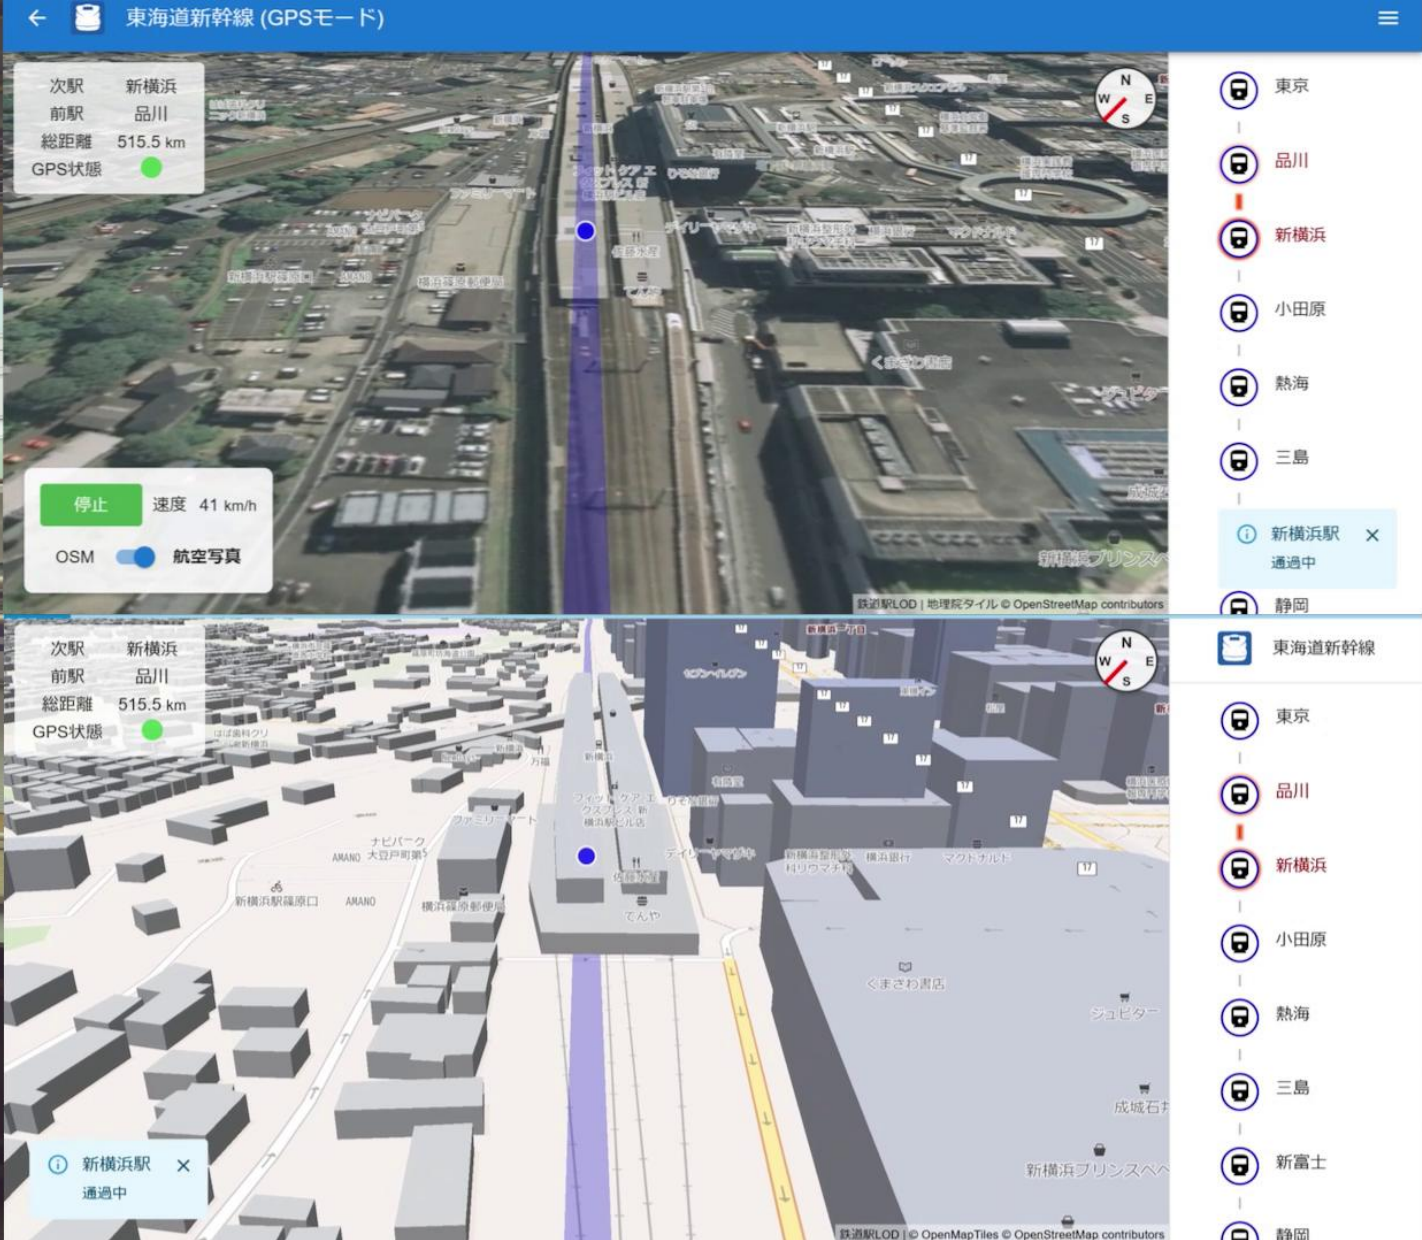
東海道新幹線 (GPSモード)

| 次駅 | 新横浜 |
|---|---|
| 前駅 | 品川 |
| 総距離 | 515.5 km |
| GPS状態 | |

N
W E
S

ファミリーマート
ナビパーク
新横浜駅篠原口
横浜篠原郵便局
デイリーヤマザキ
新横浜駅前
横浜銀行
マクドナルド
くまざわ書店
ジュピター
成城石
新横浜プリンスペ

停止 速度 41 km/h
OSM 航空写真

鉄道駅LOD | 地理院タイル © OpenStreetMap contributors

東京
品川
新横浜
小田原
熱海
三島
新横浜駅 通過中 ×
静岡

| 次駅 | 新横浜 |
|---|---|
| 前駅 | 品川 |
| 総距離 | 515.5 km |
| GPS状態 | |

N
W E
S

はば歯科クリ
ファミリーマート
ナビパーク
AMANO 大豆戸町第
新横浜駅篠原口
AMANO
横浜篠原郵便局
万福
フィットケアエクスプレス新横浜駅ビル店
佐藤水産
てんや
セブン-イレブン
ひのき
デイリーヤマザキ
新横浜駅前
横浜銀行
マクドナルド
くまざわ書店
ジュピター
成城石
新横浜プリンスペ

新横浜駅 通過中 ×

鉄道駅LOD | © OpenMapTiles © OpenStreetMap contributors

東海道新幹線
東京
品川
新横浜
小田原
熱海
三島
新富士
静岡